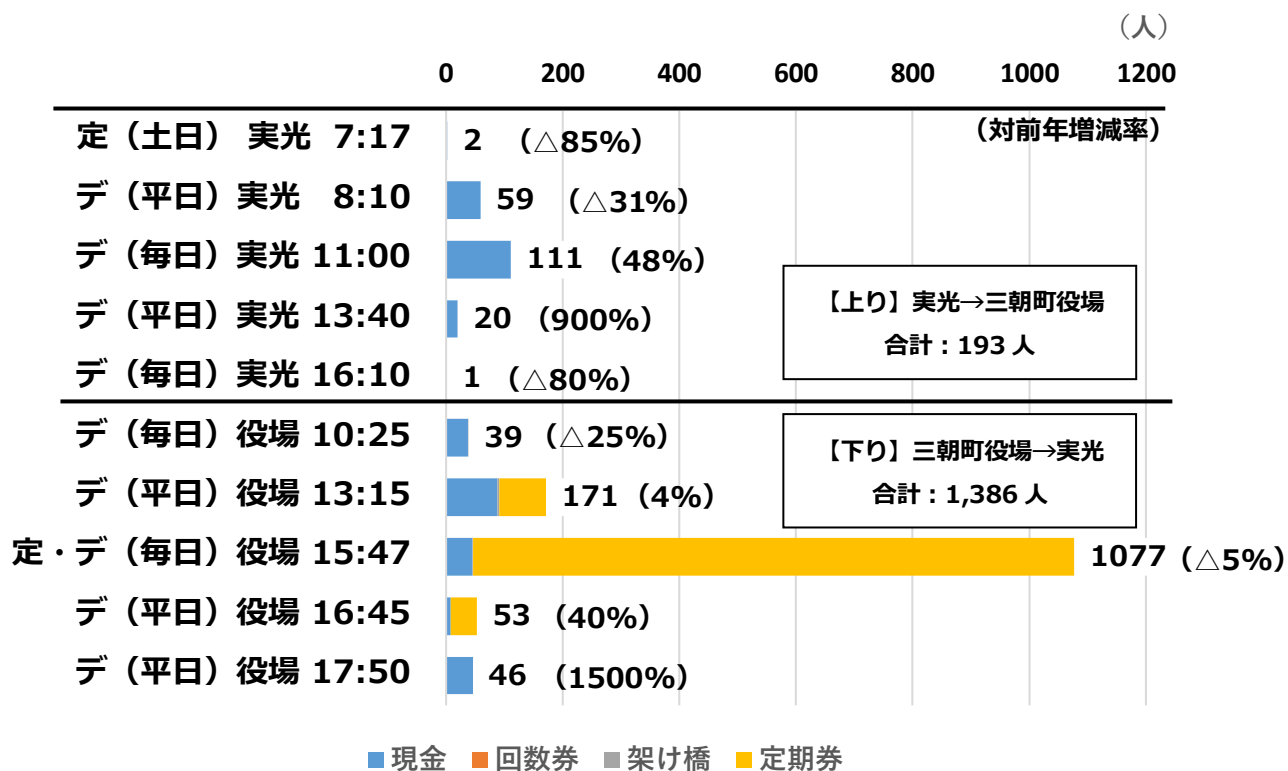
（人）

| | 0 | 200 | 400 | 600 | 800 | 1000 | 1200 |
|---|---|---|---|---|---|---|---|

（対前年増減率）

| 便 | 人数（対前年増減率） |
|---|---|
| 定（土日） 実光 7:17 | 2 （△85%） |
| デ（平日）実光 8:10 | 59 （△31%） |
| デ（毎日）実光 11:00 | 111 （48%） |
| デ（平日）実光 13:40 | 20 （900%） |
| デ（毎日）実光 16:10 | 1 （△80%） |
| デ（毎日）役場 10:25 | 39 （△25%） |
| デ（平日）役場 13:15 | 171 （4%） |
| 定・デ（毎日）役場 15:47 | 1077（△5%） |
| デ（平日）役場 16:45 | 53 （40%） |
| デ（平日）役場 17:50 | 46 （1500%） |

【上り】実光→三朝町役場
合計：193 人

【下り】三朝町役場→実光
合計：1,386 人

現金 回数券 架け橋 定期券